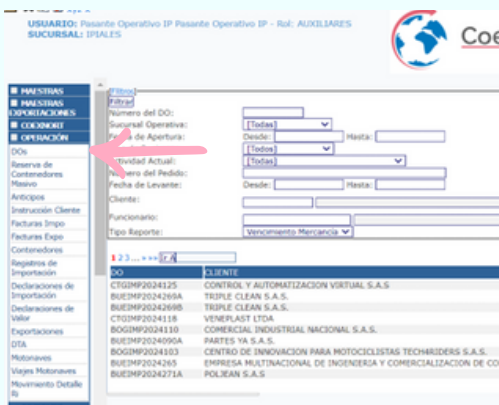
USUARIO: Pasante Operativo IP Pasante Operativo IP - Rol: AUXILIARES
SUCURSAL: IPIALES

Coe

MAESTRAS
MAESTRAS EXPORTACIONES
COEXNORT
OPERACIÓN
DOs
Reserva de Contenedores Masivo
Anticipos
Instrucción Cliente
Facturas Impo
Facturas Expo
Contenedores
Registros de Importación
Declaraciones de Importación
Declaraciones de Valor
Exportaciones
DTA
Motonaves
Viajes Motonaves
Movimiento Detalle BL

[Filtros]
Filtrar
Número del DO:
Sucursal Operativa: [Todas]
Fecha de Apertura: Desde: Hasta:
[Todos]
Actividad Actual: [Todas]
Número del Pedido:
Fecha de Levante: Desde: Hasta:
Cliente:
Funcionario:
Tipo Reporte: Vencimiento Mercancia

1 2 3 ... » »» Ir A

| DO | CLIENTE |
|---|---|
| CTGIMP2024125 | CONTROL Y AUTOMATIZACION VIRTUAL S.A.S |
| BUEIMP2024269A | TRIPLE CLEAN S.A.S. |
| BUEIMP2024268 | TRIPLE CLEAN S.A.S. |
| CTGIMP2024116 | VENEPLAST LTDA |
| BOGIMP2024110 | COMERCIAL INDUSTRIAL NACIONAL S.A.S. |
| BUEIMP2024090A | PARTES YA S.A.S. |
| BOGIMP2024103 | CENTRO DE INNOVACION PARA MOTOCICLISTAS TECH4RIDERS S.A.S. |
| BUEIMP2024265 | EMPRESA MULTINACIONAL DE INGENIERIA Y COMERCIALIZACION DE CO |
| BUEIMP2024271A | POLIEAN S.A.S |